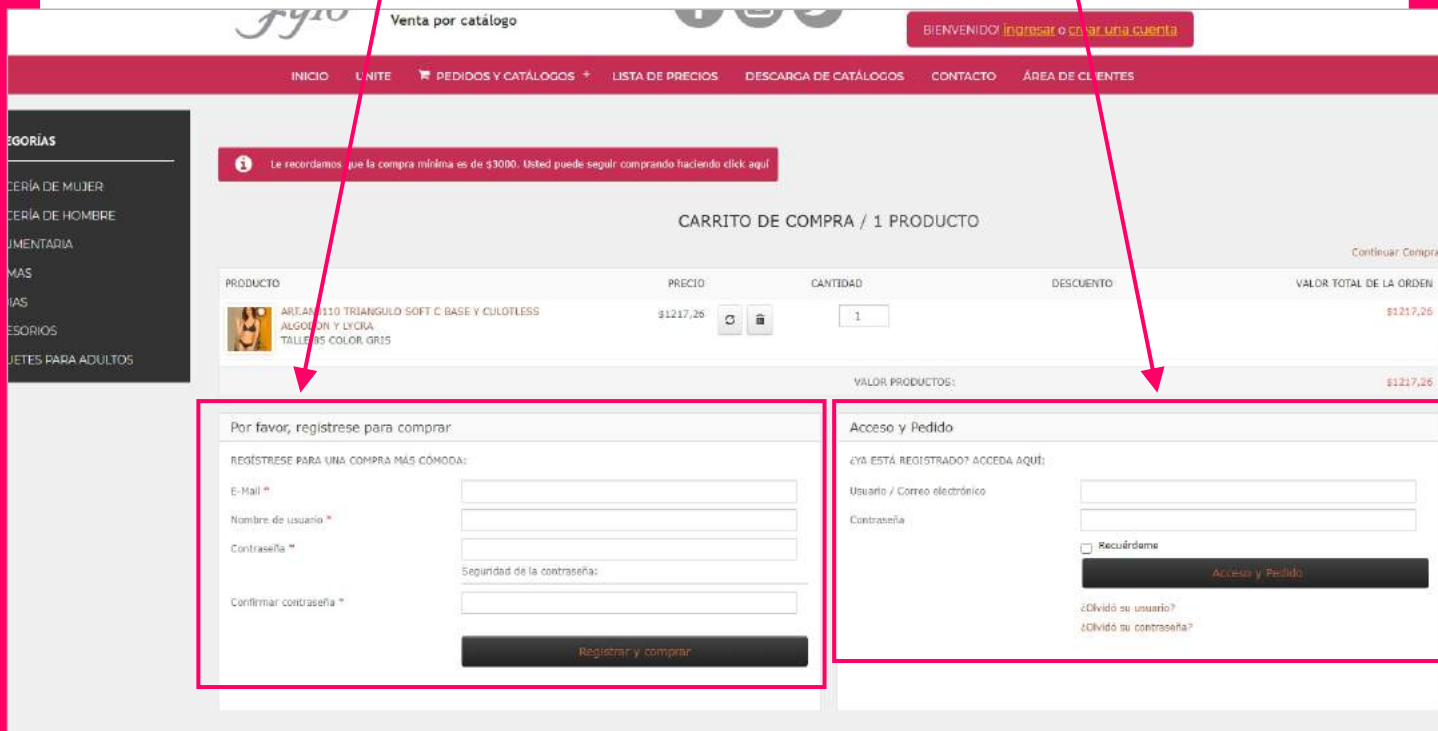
Venta por catálogo

BIENVENIDO! ingresar o crear una cuenta

INICIO UNITE PEDIDOS Y CATÁLOGOS + LISTA DE PRECIOS DESCARGA DE CATÁLOGOS CONTACTO ÁREA DE CLIENTES

EGORÍAS
CERÍA DE MUJER
CERÍA DE HOMBRE
UMENTARIA
MAS
IAS
ESORIOS
UETES PARA ADULTOS

Le recordamos que la compra mínima es de $3000. Usted puede seguir comprando haciendo click aquí

CARRITO DE COMPRA / 1 PRODUCTO

Continuar Compra

| PRODUCTO | PRECIO | CANTIDAD | DESCUENTO | VALOR TOTAL DE LA ORDEN |
|---|---|---|---|---|
| ART.AN 110 TRIANGULO SOFT C BASE Y CULOTLESS ALGODON Y LYCRA TALLE 85 COLOR GRIS | $1217,26 | 1 | | $1217,26 |
| | | VALOR PRODUCTOS: | | $1217,26 |

Por favor, registrese para comprar

REGÍSTRESE PARA UNA COMPRA MÁS CÓMODA:

E-Mail *

Nombre de usuario *

Contraseña *

Seguridad de la contraseña:

Confirmar contraseña *

Registrar y comprar

Acceso y Pedido

¿YA ESTÁ REGISTRADO? ACCEDA AQUÍ:

Usuario / Correo electrónico

Contraseña

Recuérdame

Acceso y Pedido

¿Olvidó su usuario?

¿Olvidó su contraseña?